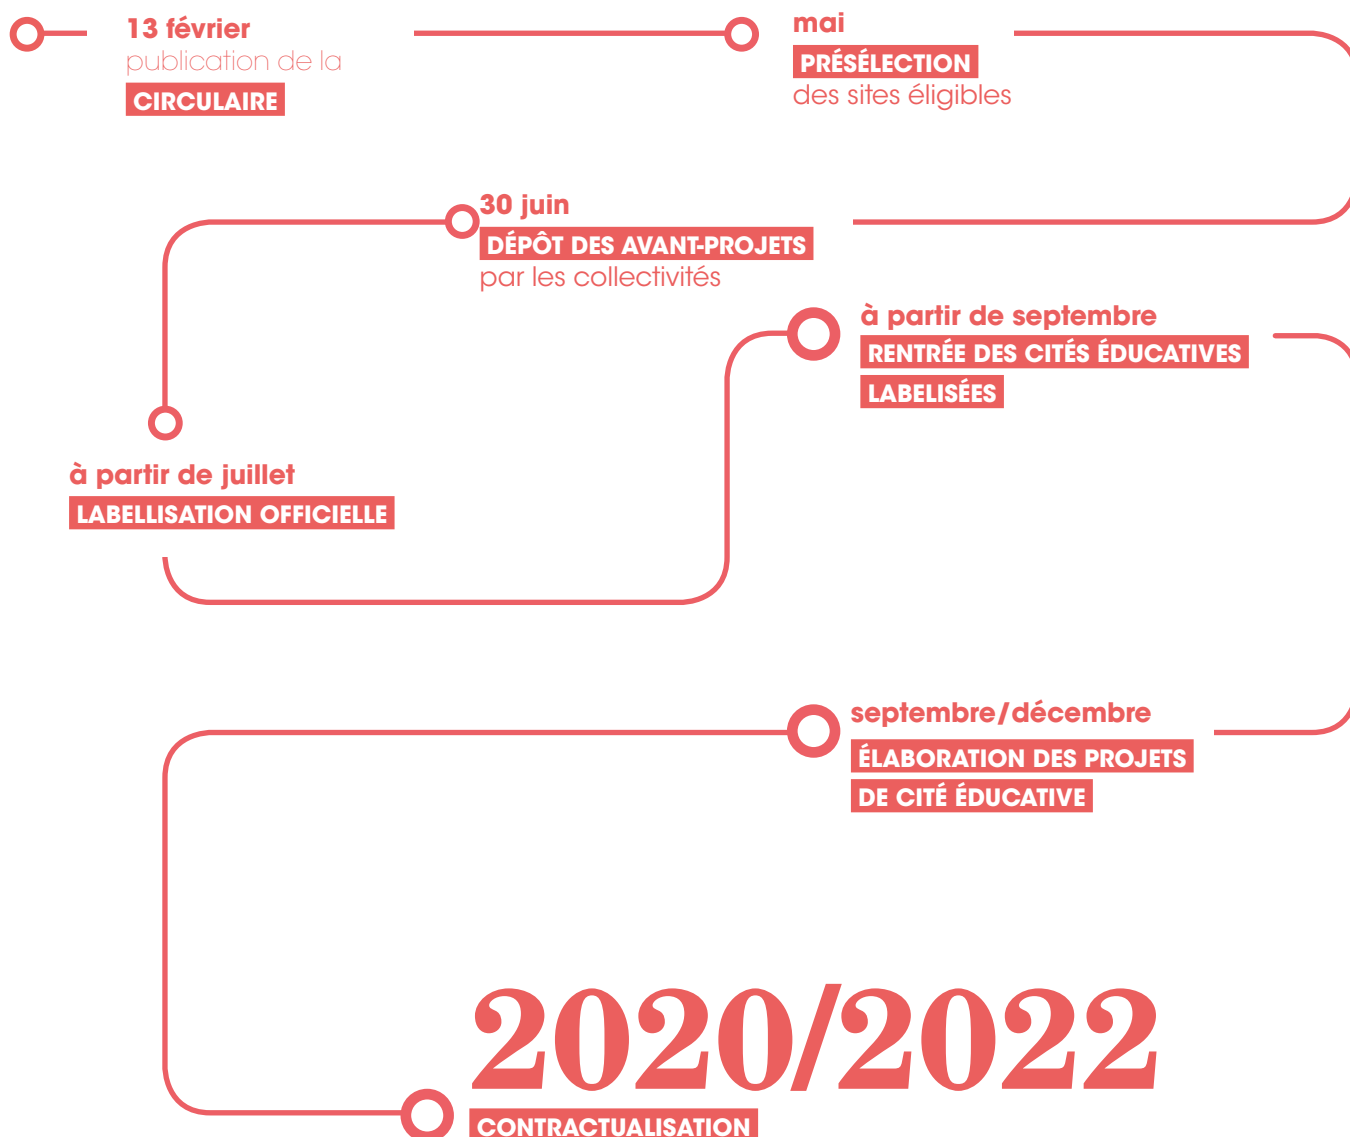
13 février
publication de la
CIRCULAIRE

mai
PRÉSÉLECTION
des sites éligibles

30 juin
DÉPÔT DES AVANT-PROJETS
par les collectivités

à partir de juillet
LABELLISATION OFFICIELLE

à partir de septembre
RENTRÉE DES CITÉS ÉDUCATIVES
LABELISÉES

septembre/décembre
ÉLABORATION DES PROJETS
DE CITÉ ÉDUCATIVE

2020/2022
CONTRACTUALISATION